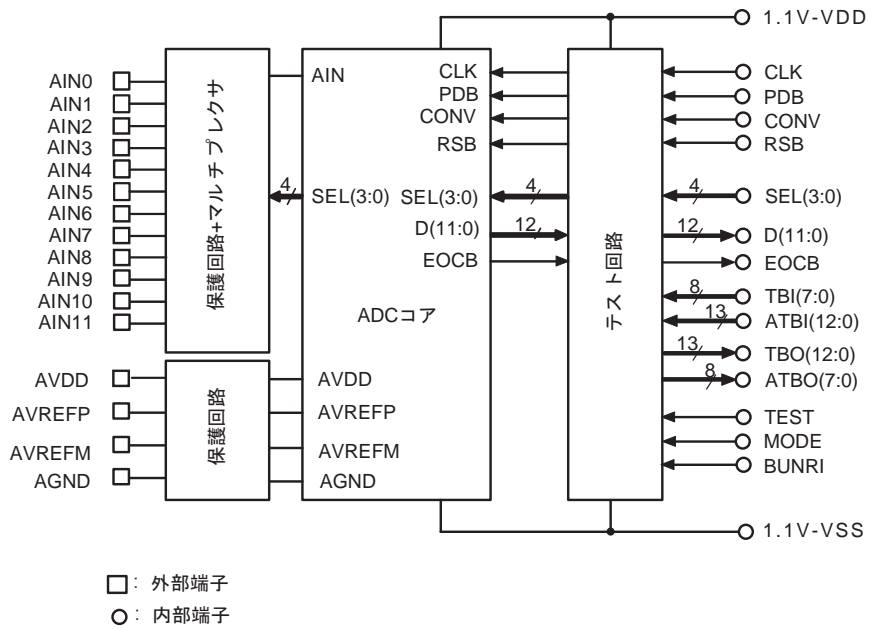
1.1V-VDD

AIN0
AIN1
AIN2
AIN3
AIN4
AIN5
AIN6
AIN7
AIN8
AIN9
AIN10
AIN11

保護回路+マルチプレクサ

AIN
4
SEL(3:0)

CLK
PDB
CONV
RSB
SEL(3:0)
4
D(11:0)
12
EOCB

ADCコア

テスト回路

CLK
PDB
CONV
RSB
4
SEL(3:0)
12
D(11:0)
EOCB
8
TBI(7:0)
13
ATBI(12:0)
13
TBO(12:0)
8
ATBO(7:0)
TEST
MODE
BUNRI

AVDD
AVREFP
AVREFM
AGND

保護回路

AVDD
AVREFP
AVREFM
AGND

1.1V-VSS

□: 外部端子
○: 内部端子